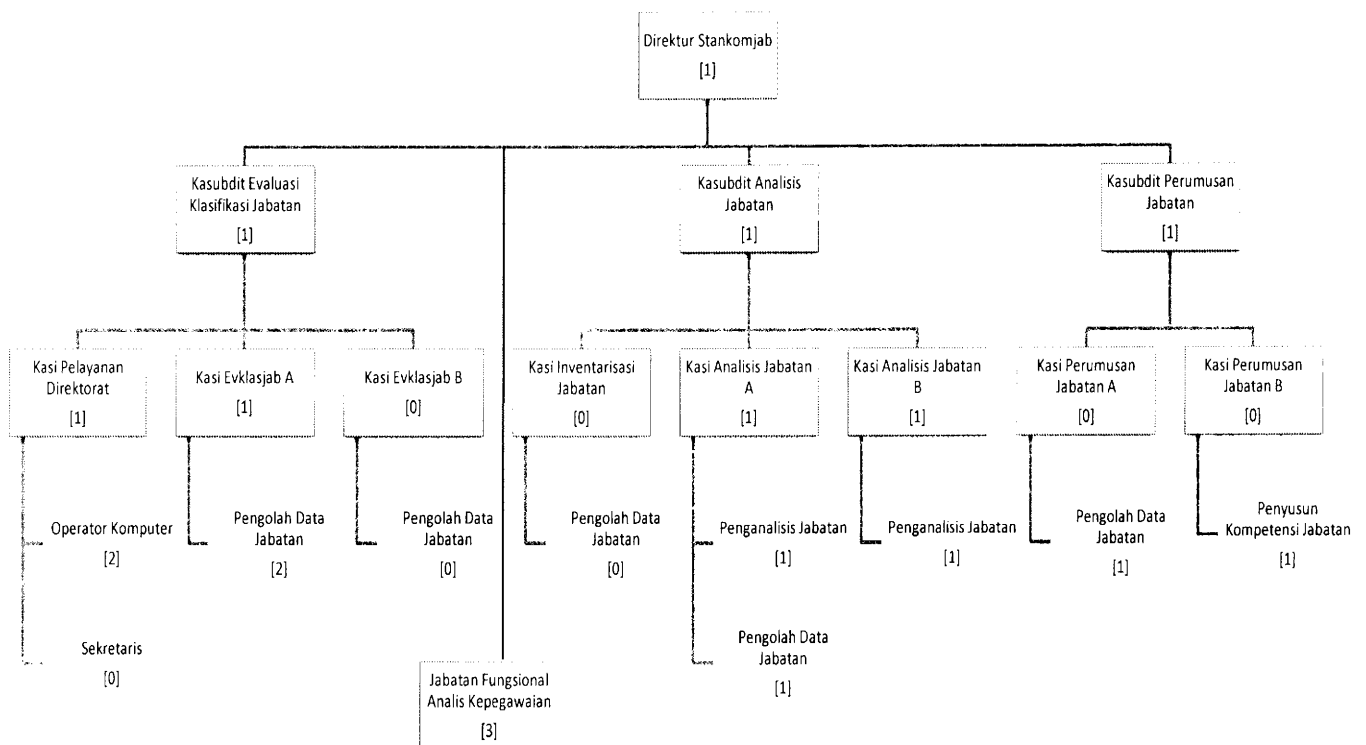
Direktur Stankomjab
[1]

Kasubdit Evaluasi Klasifikasi Jabatan
[1]

Kasubdit Analisis Jabatan
[1]

Kasubdit Perumusan Jabatan
[1]

Kasi Pelayanan Direktorat
[1]

Operator Komputer
[2]

Sekretaris
[0]

Kasi Evklasjab A
[1]

Pengolah Data Jabatan
[2]

Kasi Evklasjab B
[0]

Pengolah Data Jabatan
[0]

Jabatan Fungsional Analis Kepegawaian
[3]

Kasi Inventarisasi Jabatan
[0]

Pengolah Data Jabatan
[0]

Kasi Analisis Jabatan A
[1]

Penganalisis Jabatan
[1]

Pengolah Data Jabatan
[1]

Kasi Analisis Jabatan B
[1]

Penganalisis Jabatan
[1]

Kasi Perumusan Jabatan A
[0]

Pengolah Data Jabatan
[1]

Kasi Perumusan Jabatan B
[0]

Penyusun Kompetensi Jabatan
[1]